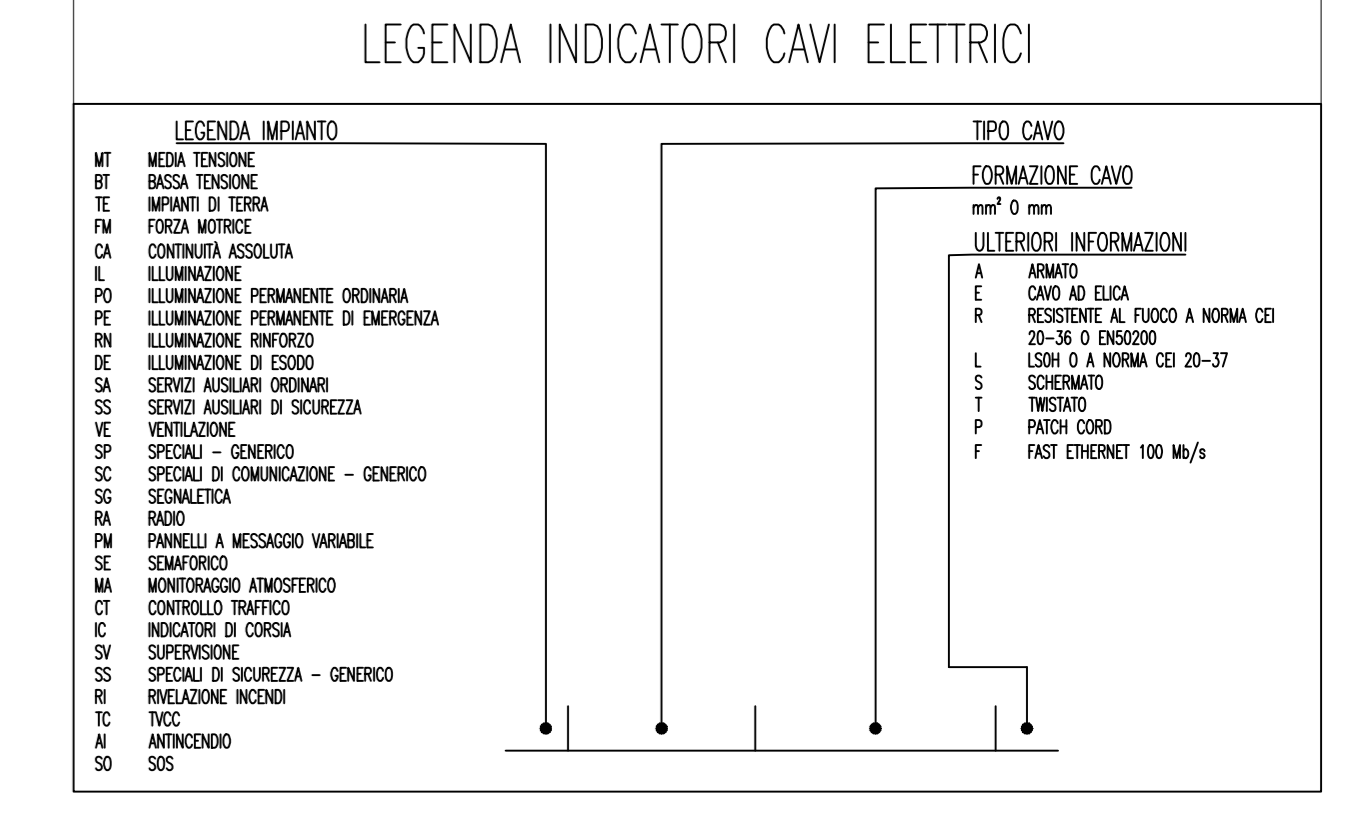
LEGENDA INDICATORI CAVI ELETTRICI

LEGENDA IMPIANTO

MT MEDIA TENSIONE
BT BASSA TENSIONE
TE IMPIANTI DI TERRA
FM FORZA MOTRICE
CA CONTINUITÀ ASSOLUTA
IL ILLUMINAZIONE
PO ILLUMINAZIONE PERMANENTE ORDINARIA
PE ILLUMINAZIONE PERMANENTE DI EMERGENZA
RN ILLUMINAZIONE RINFORZO
DE ILLUMINAZIONE DI ESODO
SA SERVIZI AUSILIARI ORDINARI
SS SERVIZI AUSILIARI DI SICUREZZA
VE VENTILAZIONE
SP SPECIALI – GENERICO
SC SPECIALI DI COMUNICAZIONE – GENERICO
SG SEGNALETICA
RA RADIO
PM PANNELLI A MESSAGGIO VARIABILE
SE SEMAFORICO
MA MONITORAGGIO ATMOSFERICO
CT CONTROLLO TRAFFICO
IC INDICATORI DI CORSIA
SV SUPERVISIONE
SS SPECIALI DI SICUREZZA – GENERICO
RI RIVELAZIONE INCENDI
TC TVCC
AI ANTINCENDIO
SO SOS

TIPO CAVO

FORMAZIONE CAVO

$mm^2$ O mm

ULTERIORI INFORMAZIONI

A ARMATO
E CAVO AD ELICA
R RESISTENTE AL FUOCO A NORMA CEI 20–36 O EN50200
L LS0H O A NORMA CEI 20–37
S SCHERMATO
T TWISTATO
P PATCH CORD
F FAST ETHERNET 100 Mb/s